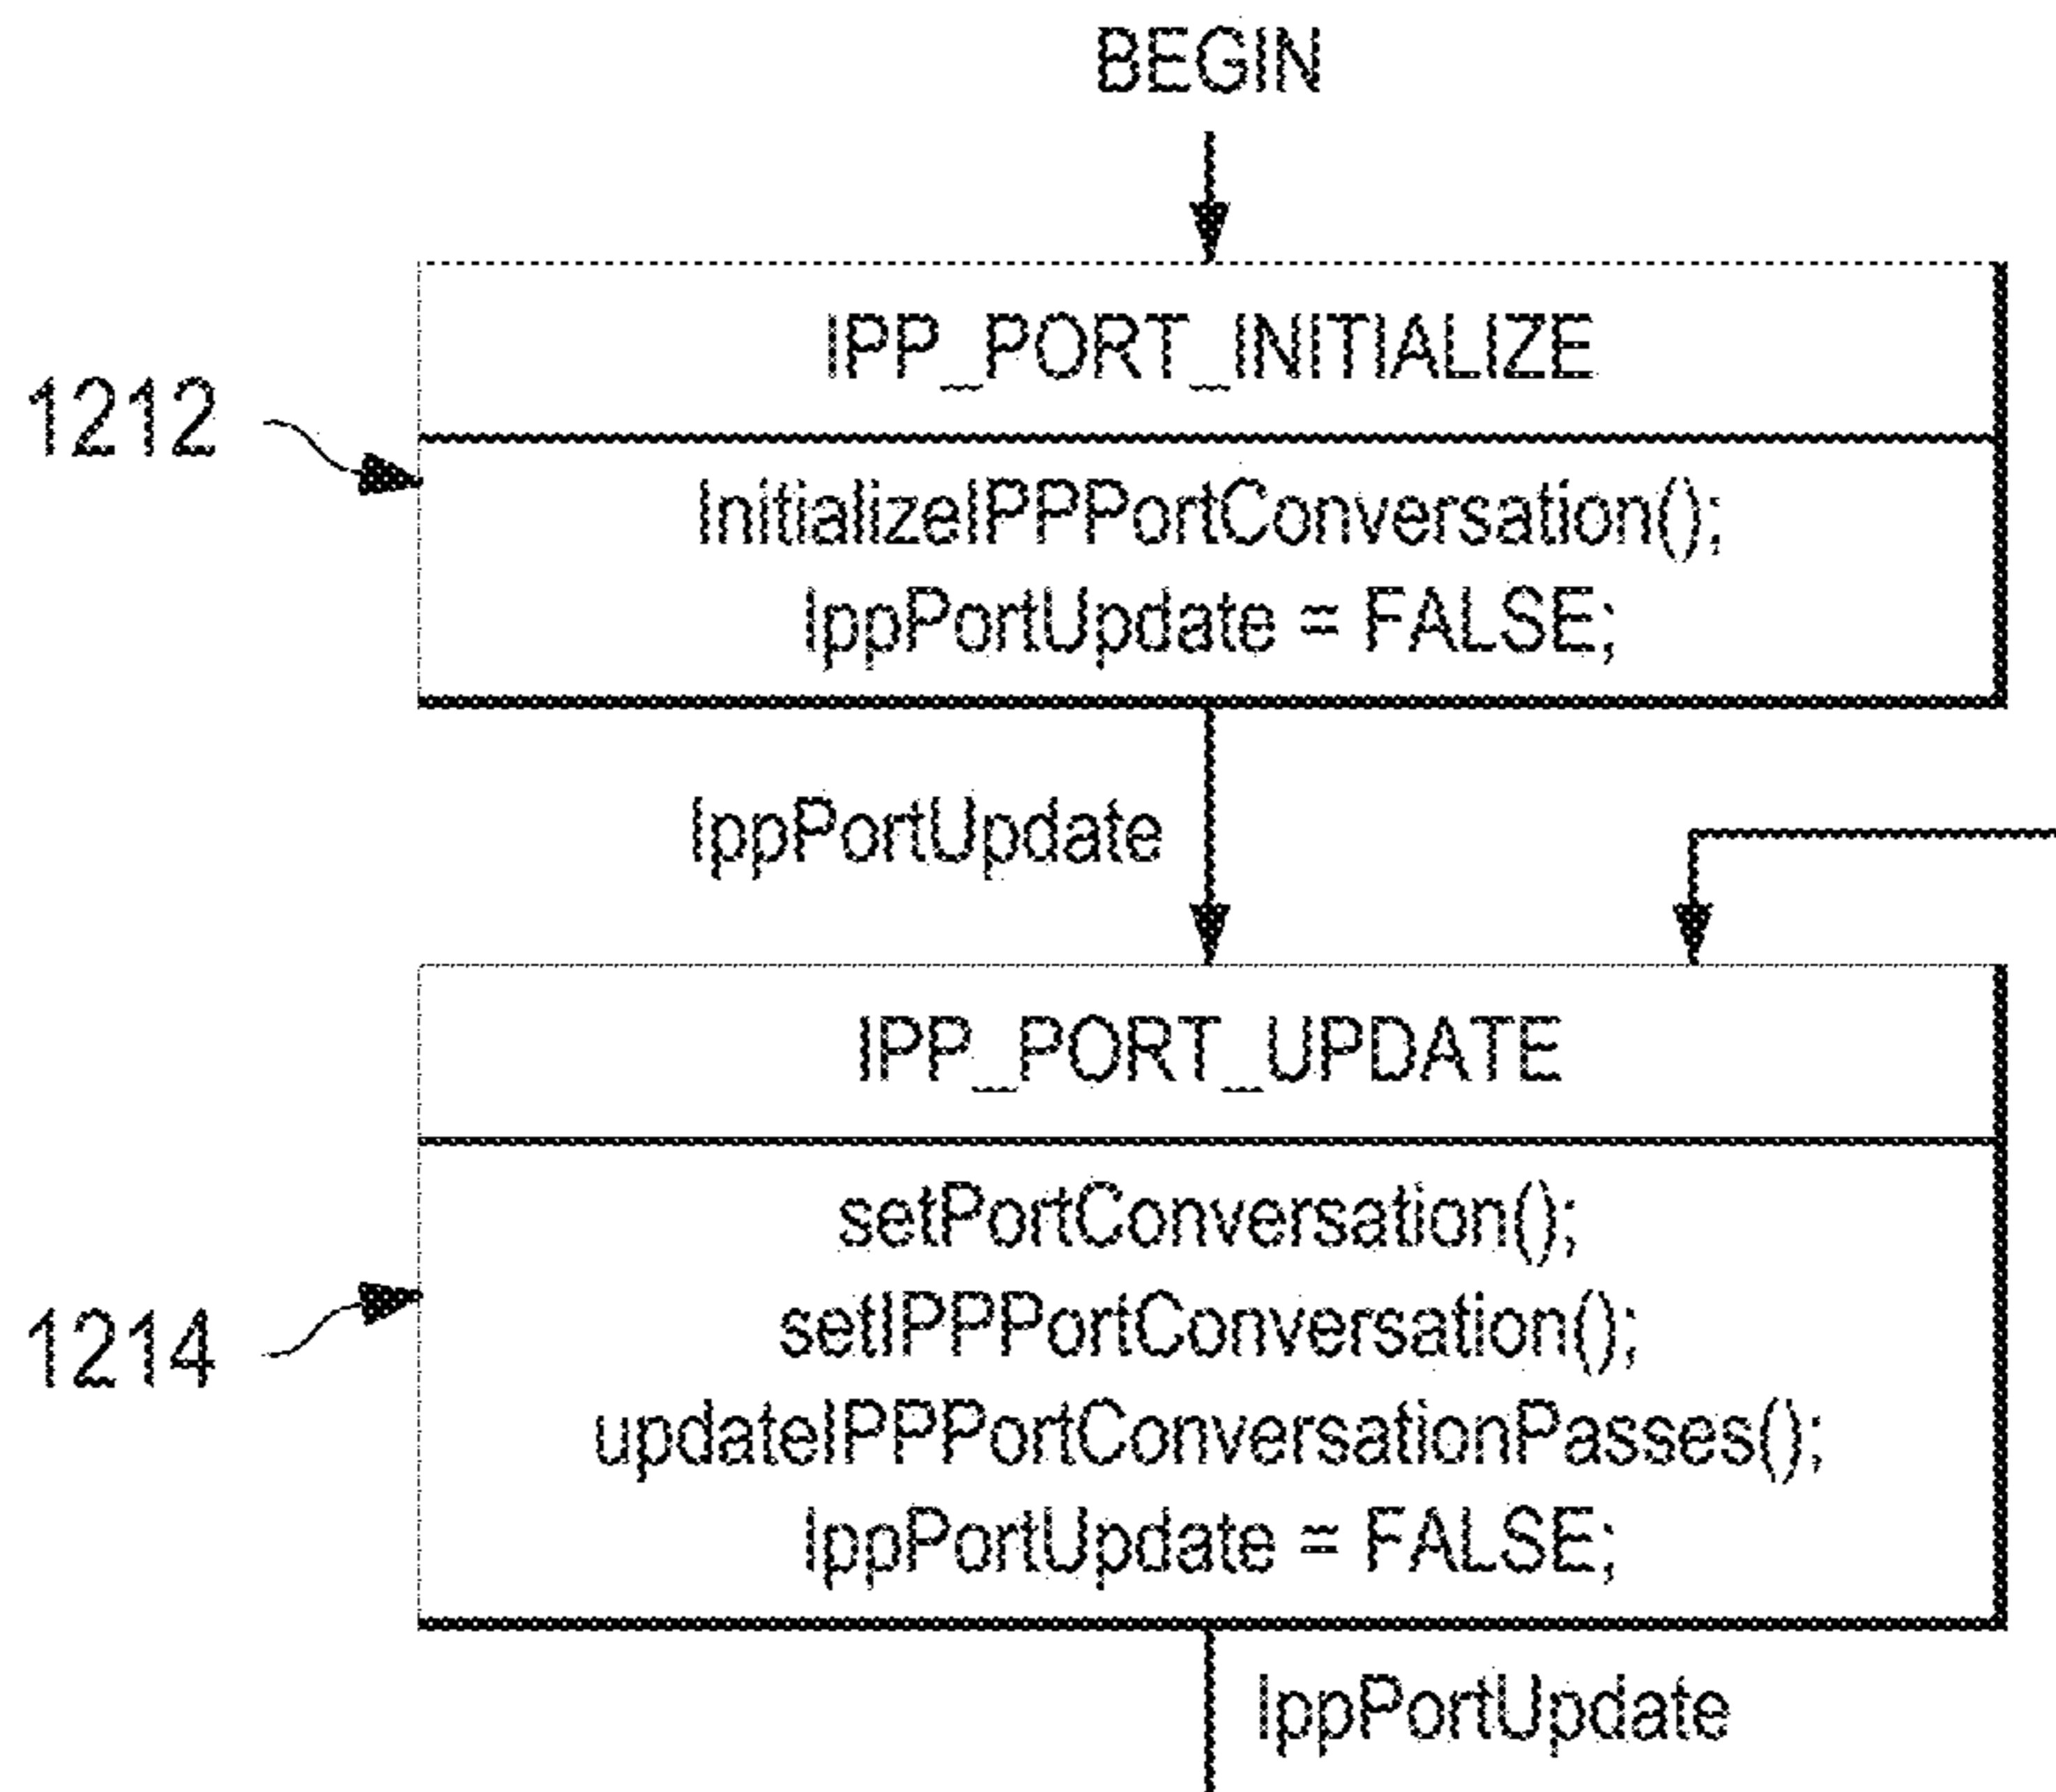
BEGIN

IPP_PORT_INITIALIZE

1212

InitializeIPPPortConversation();
IppPortUpdate = FALSE;

IppPortUpdate

IPP_PORT_UPDATE

1214

setPortConversation();
setIPPPortConversation();
updateIPPPortConversationPasses();
IppPortUpdate = FALSE;

IppPortUpdate